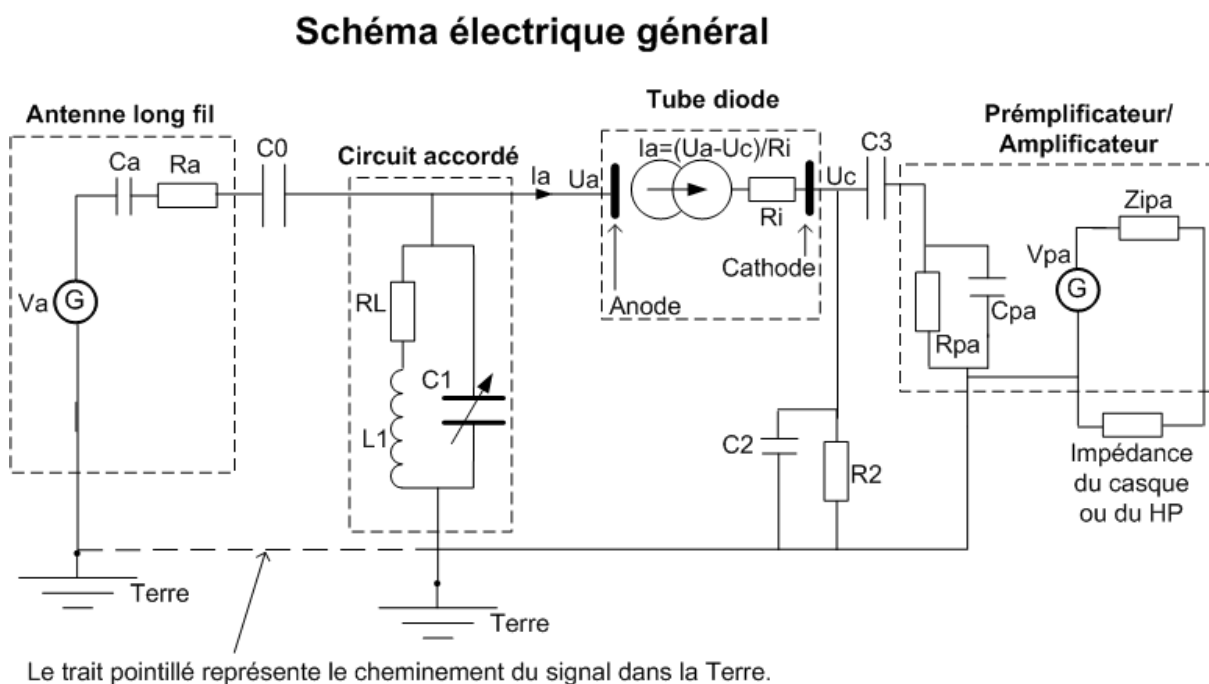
Schéma électrique général

Antenne long fil

Ca

Ra

Va G

C0

Circuit accordé

RL

L1

C1

Ia

Ua

Tube diode

Ia=(Ua-Uc)/Ri

Ri

Anode

Cathode

Uc

C3

C2

R2

Prémplificateur/ Amplificateur

Rpa

Cpa

Vpa G

Zipa

Impédance du casque ou du HP

Terre

Terre

Le trait pointillé représente le cheminement du signal dans la Terre.